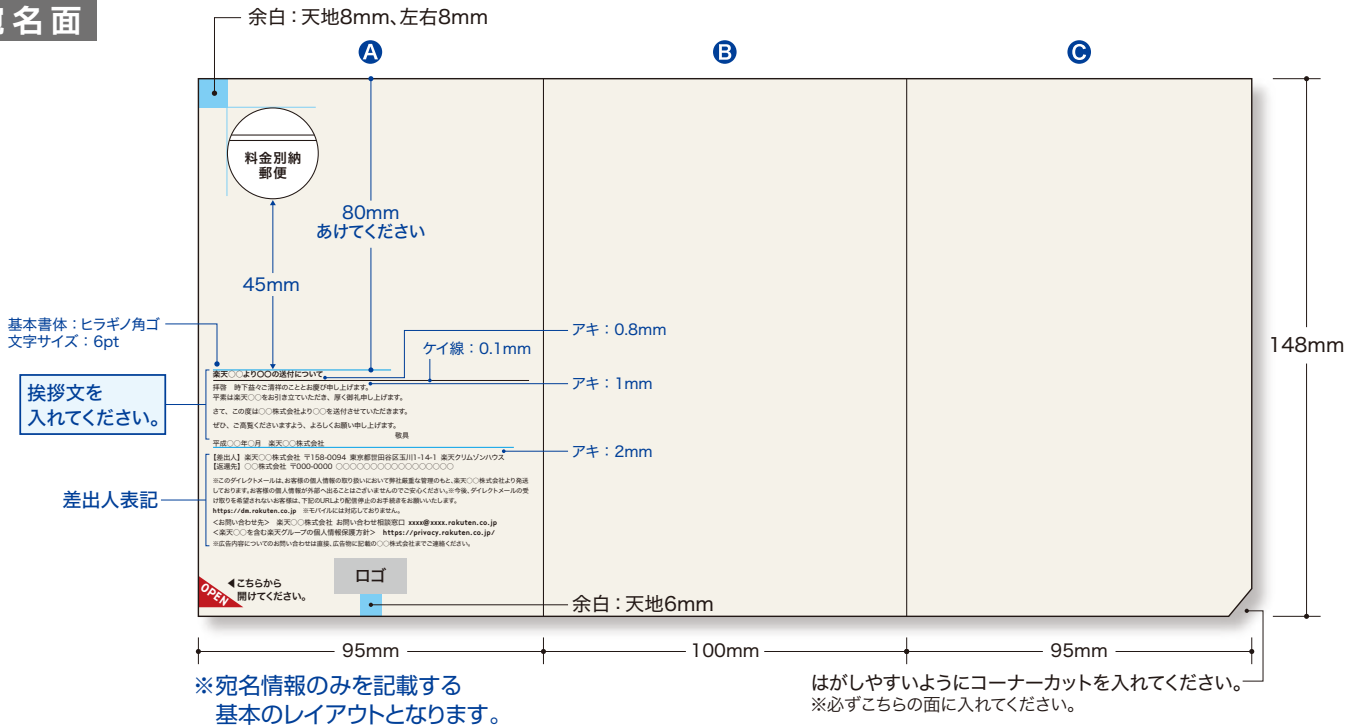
宛名面

余白：天地8mm、左右8mm

A

B

C

料金別納
郵便

80mm
あけてください

45mm

基本書体：ヒラギノ角ゴ
文字サイズ：6pt

挨拶文を
入れてください。

差出人表記

アキ：0.8mm

ケイ線：0.1mm

アキ：1mm

アキ：2mm

楽天○○より○○の送付について

拝啓　時下益々ご清祥のこととお慶び申し上げます。
平素は楽天○○をお引き立ていただき、厚く御礼申し上げます。

さて、この度は○○株式会社より○○を送付させていただきます。

ぜひ、ご高覧くださいますよう、よろしくお願い申し上げます。
敬具

平成○○年○月　楽天○○株式会社

【差出人】楽天○○株式会社 〒158-0094 東京都世田谷区玉川1-14-1 楽天クリムゾンハウス
【返還先】○○株式会社 〒000-0000 ○○○○○○○○○○○○○○○○

※このダイレクトメールは、お客様の個人情報の取り扱いにおいて弊社厳重な管理のもと、楽天○○株式会社より発送しております。お客様の個人情報が外部へ出ることはございませんのでご安心ください。※今後、ダイレクトメールの受け取りを希望されないお客様は、下記のURLより配信停止のお手続きをお願いいたします。
https://dm.rokuten.co.jp　※モバイルには対応しておりません。
<お問い合わせ先>　楽天○○株式会社 お問い合わせ相談窓口 xxxx@xxxx.rokuten.co.jp
<楽天○○を含む楽天グループの個人情報保護方針>　https://privacy.rokuten.co.jp/
※広告内容についてのお問い合わせは直接、広告物に記載の○○株式会社までご連絡ください。

OPEN
◀こちらから
開けてください。

ロゴ

余白：天地6mm

148mm

95mm

100mm

95mm

※宛名情報のみを記載する
基本のレイアウトとなります。

はがしやすいようにコーナーカットを入れてください。
※必ずこちらの面に入れてください。